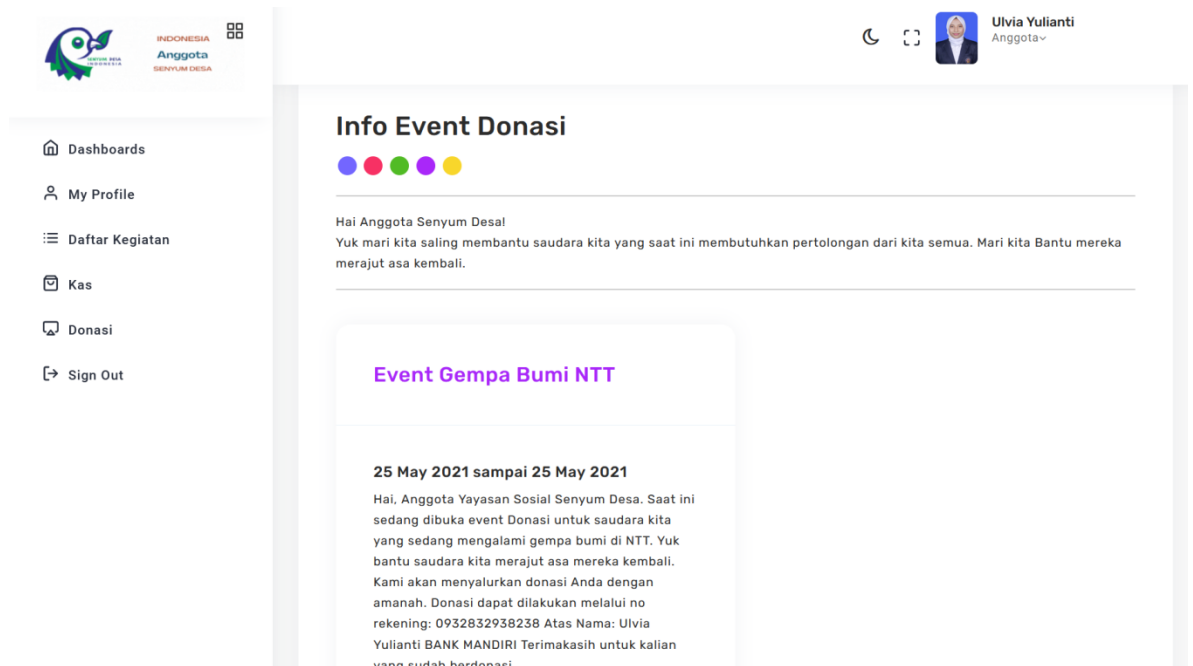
SENYUM DESA INDONESIA

INDONESIA
Anggota
SENYUM DESA

Ulvia Yulianti
Anggota

Dashboards
My Profile
Daftar Kegiatan
Kas
Donasi
Sign Out

Info Event Donasi

Hai Anggota Senyum Desa!
Yuk mari kita saling membantu saudara kita yang saat ini membutuhkan pertolongan dari kita semua. Mari kita Bantu mereka merajut asa kembali.

Event Gempa Bumi NTT

25 May 2021 sampai 25 May 2021
Hai, Anggota Yayasan Sosial Senyum Desa. Saat ini sedang dibuka event Donasi untuk saudara kita yang sedang mengalami gempa bumi di NTT. Yuk bantu saudara kita merajut asa mereka kembali. Kami akan menyalurkan donasi Anda dengan amanah. Donasi dapat dilakukan melalui no rekening: 0932832938238 Atas Nama: Ulvia Yulianti BANK MANDIRI Terimakasih untuk kalian yang sudah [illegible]